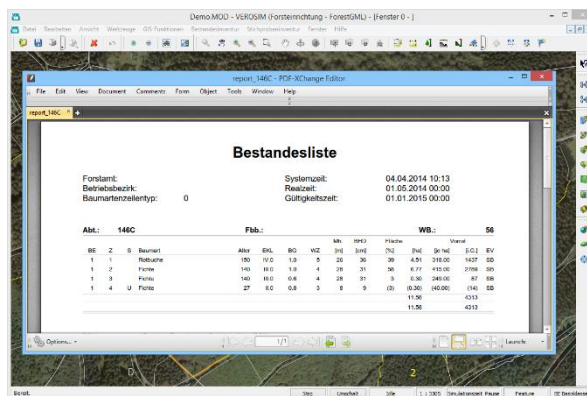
Demo.MOD - VEROSIM (Forsteinrichtung - ForestGML) - [Fenster 0 - ]

Datei Bearbeiten Ansicht Werkzeuge GIS Funktionen Bestandesinventur Stichprobeninventur Fenster Hilfe

report_146C - PDF-XChange Editor

File Edit View Document Comments Form Object Tools Window Help

report_146C

Bestandesliste

Forstamt:
Betriebsbezirk:
Baumartenzeilentyp: 0

Systemzeit: 04.04.2014 10:13
Realzeit: 01.05.2014 00:00
Gültigkeitszeit: 01.01.2015 00:00

Abt.: 146C Fbb.: WB.: 56

| BE | Z | S | Baumart | Alter | EKL | BG | WZ | Mh [m] | BHD [cm] | Fläche [%] | [ha] | Vorrat [fm/ ha] | [f.G.] | EV |
|---|---|---|---|---|---|---|---|---|---|---|---|---|---|---|
| 1 | 1 | | Rotbuche | 150 | IV.0 | 1.0 | 5 | 26 | 36 | 39 | 4.51 | 318.00 | 1437 | SB |
| 1 | 2 | | Fichte | 140 | III.0 | 1.0 | 4 | 28 | 31 | 56 | 6.77 | 413.00 | 2788 | SB |
| 1 | 3 | | Fichte | 140 | III.0 | 0.6 | 4 | 28 | 31 | 5 | 0.30 | 248.00 | 87 | SB |
| 1 | 4 | U | Fichte | 27 | II.0 | 0.8 | 3 | 8 | 9 | (3) | (0.30) | (40.00) | (14) | SB |
| | | | | | | | | | | | 11.58 | | 4313 | |
| | | | | | | | | | | | 11.58 | | 4313 | |

Options...

1/1

Launch

Bereit. Sim Umschalt Stfe 1 : 3305 Simulationszeit Pause Feature Bestandeskarte

2